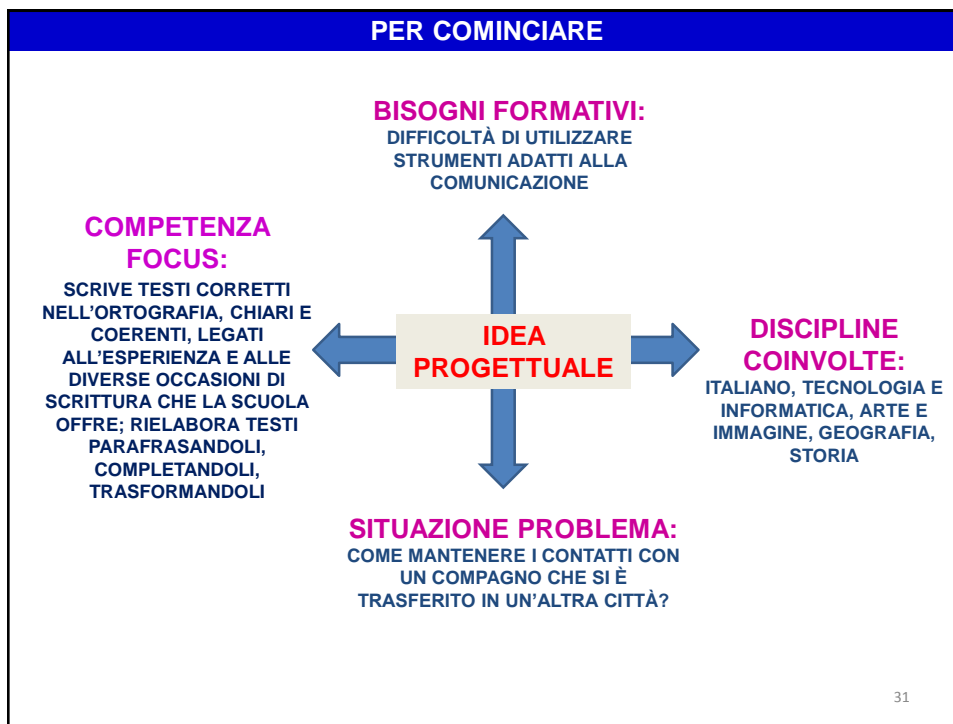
PER COMINCIARE

BISOGNI FORMATIVI:
DIFFICOLTÀ DI UTILIZZARE STRUMENTI ADATTI ALLA COMUNICAZIONE

COMPETENZA FOCUS:
SCRIVE TESTI CORRETTI NELL'ORTOGRAFIA, CHIARI E COERENTI, LEGATI ALL'ESPERIENZA E ALLE DIVERSE OCCASIONI DI SCRITTURA CHE LA SCUOLA OFFRE; RIELABORA TESTI PARAFRASANDOLI, COMPLETANDOLI, TRASFORMANDOLI

IDEA PROGETTUALE

DISCIPLINE COINVOLTE:
ITALIANO, TECNOLOGIA E INFORMATICA, ARTE E IMMAGINE, GEOGRAFIA, STORIA

SITUAZIONE PROBLEMA:
COME MANTENERE I CONTATTI CON UN COMPAGNO CHE SI È TRASFERITO IN UN'ALTRA CITTÀ?

31